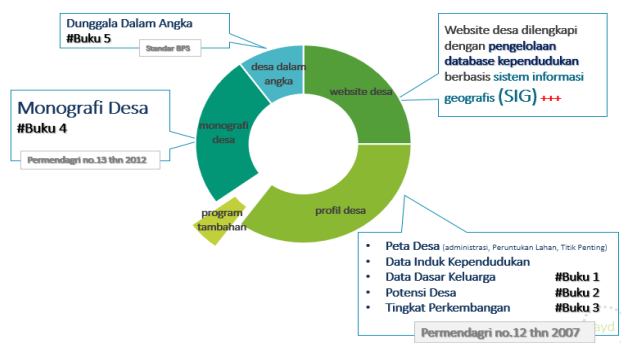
Dunggala Dalam Angka
#Buku 5

Standar BPS

Website desa dilengkapi dengan pengelolaan database kependudukan berbasis sistem informasi geografis (SIG) +++

Monografi Desa
#Buku 4

Permendagri no.13 thn 2012

desa dalam angka

website desa

monografi desa

program tambahan

profil desa

- Peta Desa (administrasi, Peruntukan Lahan, Titik Penting)
- Data Induk Kependudukan
- Data Dasar Keluarga #Buku 1
- Potensi Desa #Buku 2
- Tingkat Perkembangan #Buku 3

Permendagri no.12 thn 2007